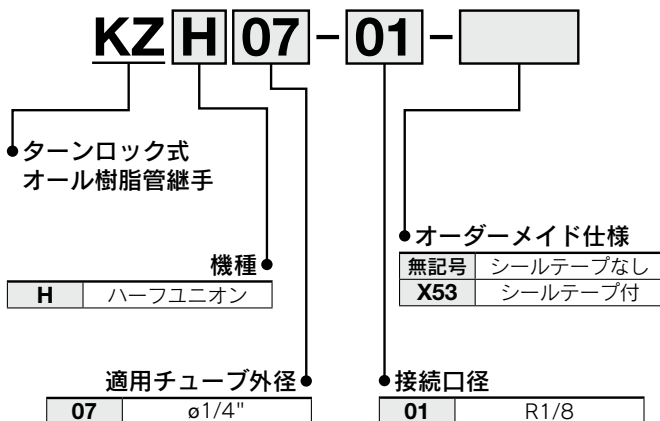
KZ H 07 - 01 -

ターンロック式
オール樹脂管継手

機種

| H | ハーフユニオン |
|---|---|

オーダーメイド仕様

| 無記号 | シールテープなし |
|---|---|
| X53 | シールテープ付 |

適用チューブ外径

| 07 | ø1/4" |
|---|---|

接続口径

| 01 | R1/8 |
|---|---|